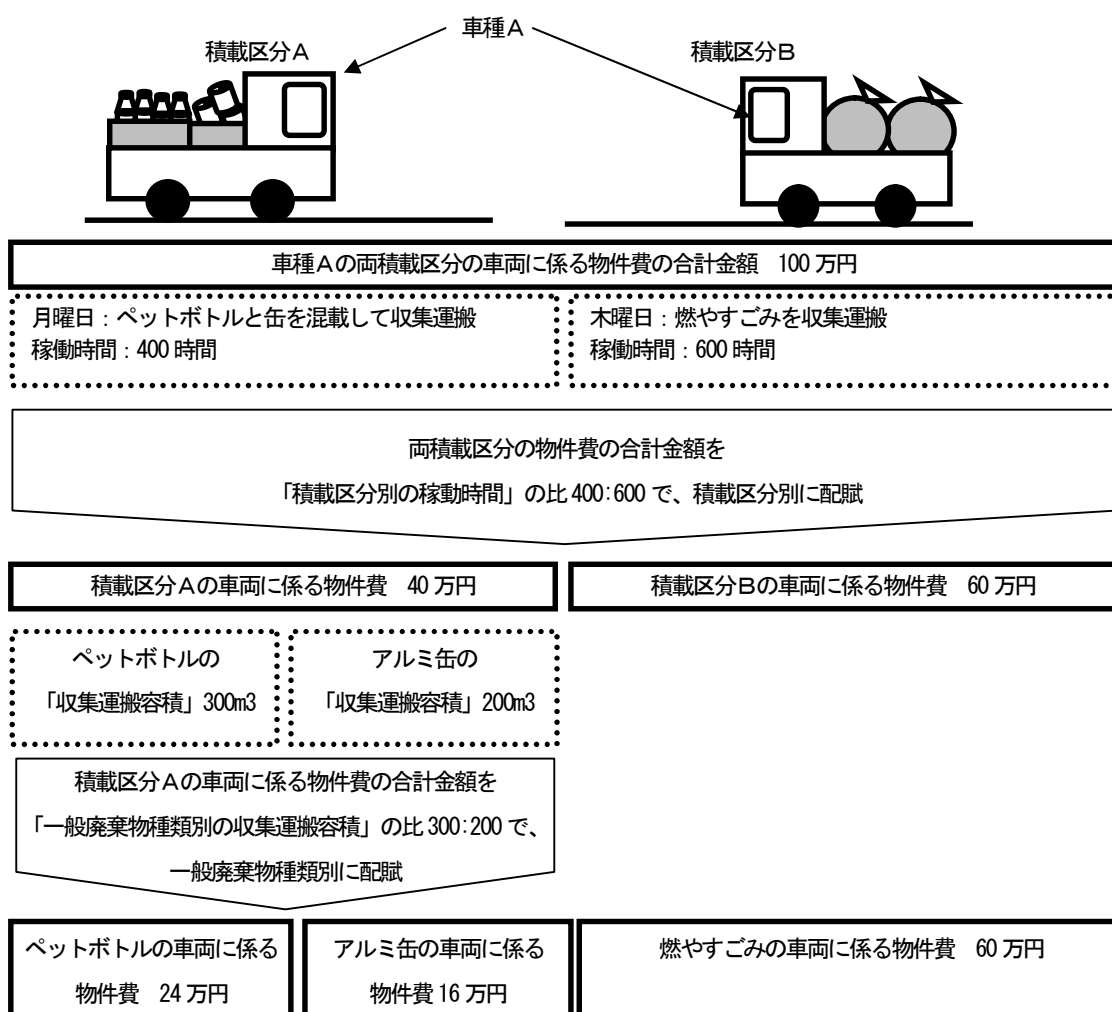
車種A

積載区分A

積載区分B

車種Aの両積載区分の車両に係る物件費の合計金額　100 万円

月曜日：ペットボトルと缶を混載して収集運搬
稼働時間：400 時間

木曜日：燃やすごみを収集運搬
稼働時間：600 時間

両積載区分の物件費の合計金額を
「積載区分別の稼動時間」の比 400:600 で、積載区分別に配賦

積載区分Aの車両に係る物件費　40 万円

積載区分Bの車両に係る物件費　60 万円

ペットボトルの
「収集運搬容積」300m3

アルミ缶の
「収集運搬容積」200m3

積載区分Aの車両に係る物件費の合計金額を
「一般廃棄物種類別の収集運搬容積」の比 300:200 で、
一般廃棄物種類別に配賦

ペットボトルの車両に係る
物件費　24 万円

アルミ缶の車両に係る
物件費 16 万円

燃やすごみの車両に係る物件費　60 万円